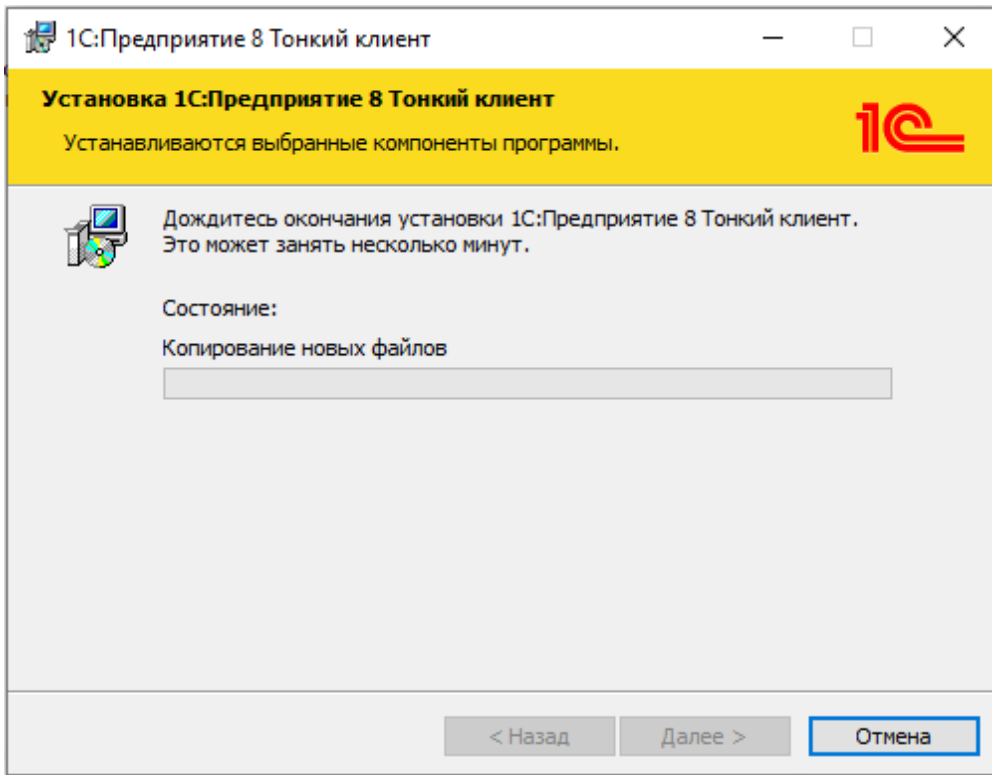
1С:Предприятие 8 Тонкий клиент

Установка 1С:Предприятие 8 Тонкий клиент

Устанавливаются выбранные компоненты программы.

1С

Дождитесь окончания установки 1С:Предприятие 8 Тонкий клиент. Это может занять несколько минут.

Состояние:

Копирование новых файлов

< Назад

Далее >

Отмена